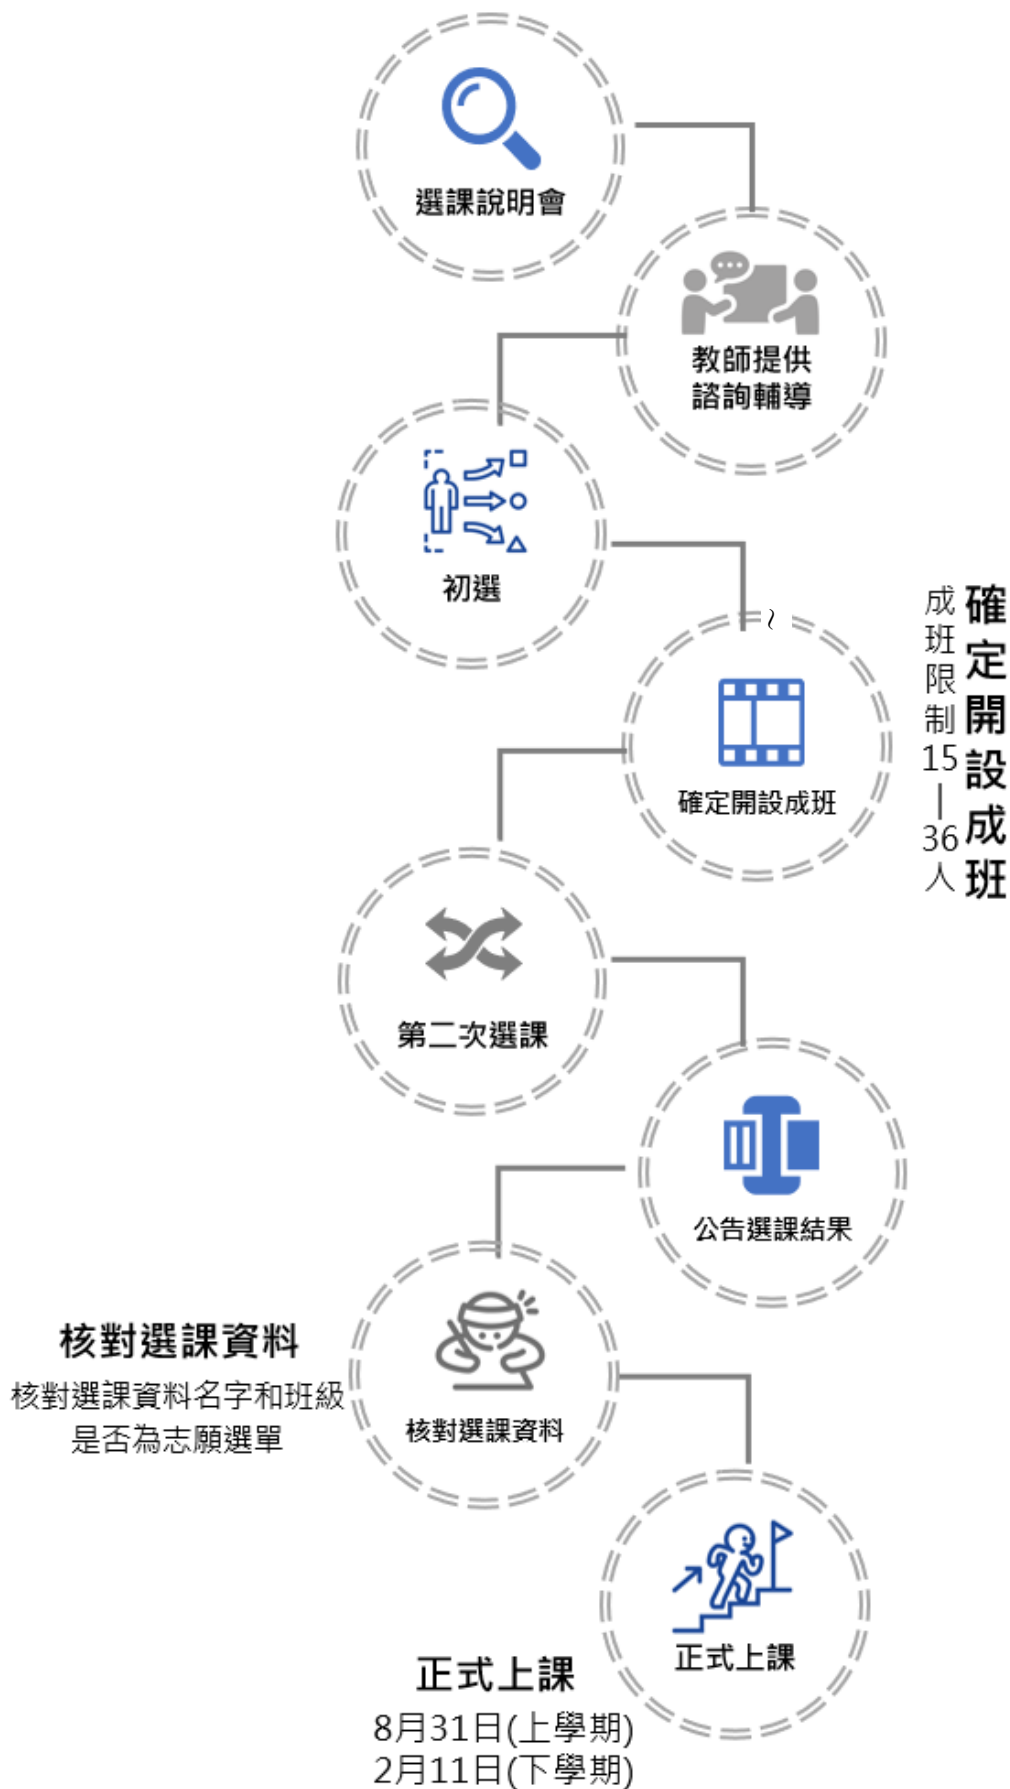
選課說明會

教師提供諮詢輔導

初選

確定開設成班

確定開設成班
成班限制15—36人

第二次選課

公告選課結果

核對選課資料
核對選課資料名字和班級是否為志願選單

核對選課資料

正式上課

正式上課
8月31日(上學期)
2月11日(下學期)